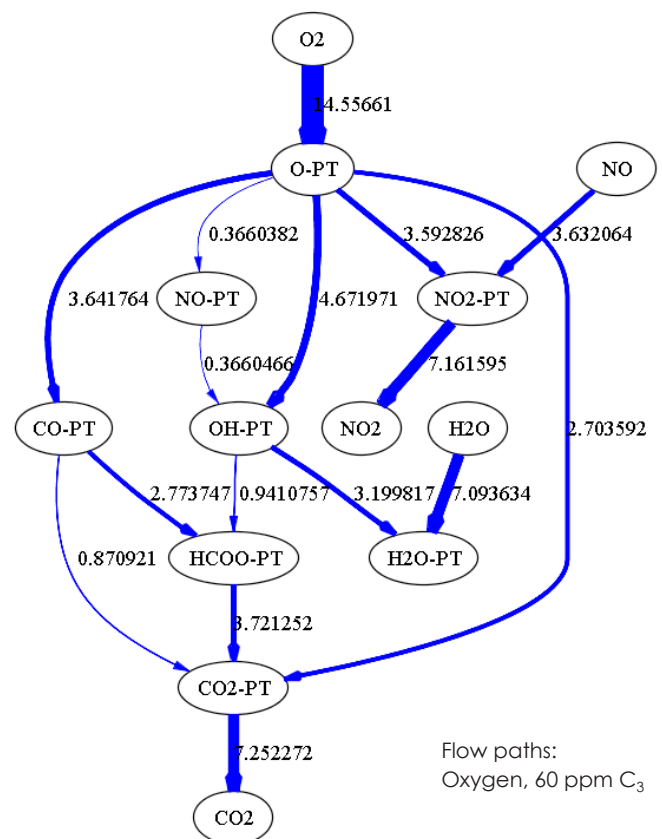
O2

14.55661

O-PT

NO

0.3660382

3.592826

3.632064

3.641764

NO-PT

4.671971

NO2-PT

0.3660466

7.161595

CO-PT

OH-PT

NO2

H2O

2.703592

2.773747

0.9410757

3.199817

7.093634

0.870921

HCOO-PT

H2O-PT

3.721252

CO2-PT

7.252272

Flow paths:
Oxygen, 60 ppm $C_3$

CO2